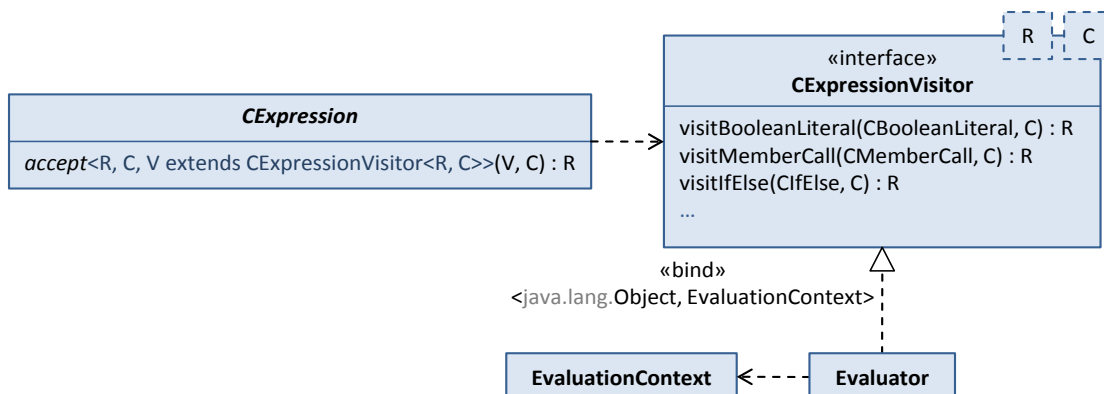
R C

«interface»
CExpressionVisitor

visitBooleanLiteral(CBooleanLiteral, C) : R
visitMemberCall(CMemberCall, C) : R
visitIfElse(CIfElse, C) : R
...

CExpression

accept<R, C, V extends CExpressionVisitor<R, C>>(V, C) : R

«bind»
<java.lang.Object, EvaluationContext>

EvaluationContext

Evaluator